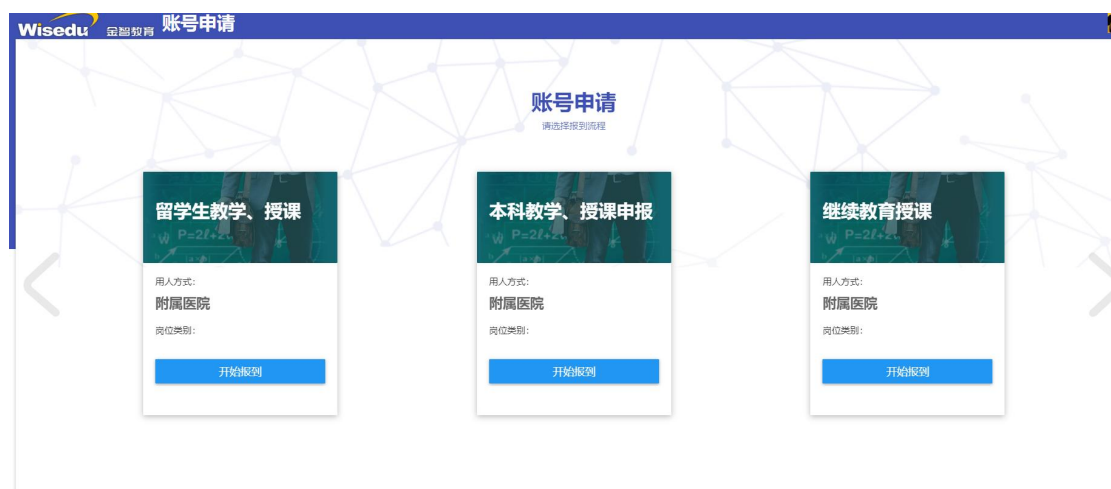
Wisedu 金智教育 账号申请

账号申请
请选择报到流程

留学生教学、授课
$P=2l+2w$
用人方式:
附属医院
岗位类别:
开始报到

本科教学、授课申报
$P=2l+2w$
用人方式:
附属医院
岗位类别:
开始报到

继续教育授课
$P=2l+2w$
用人方式:
附属医院
岗位类别:
开始报到